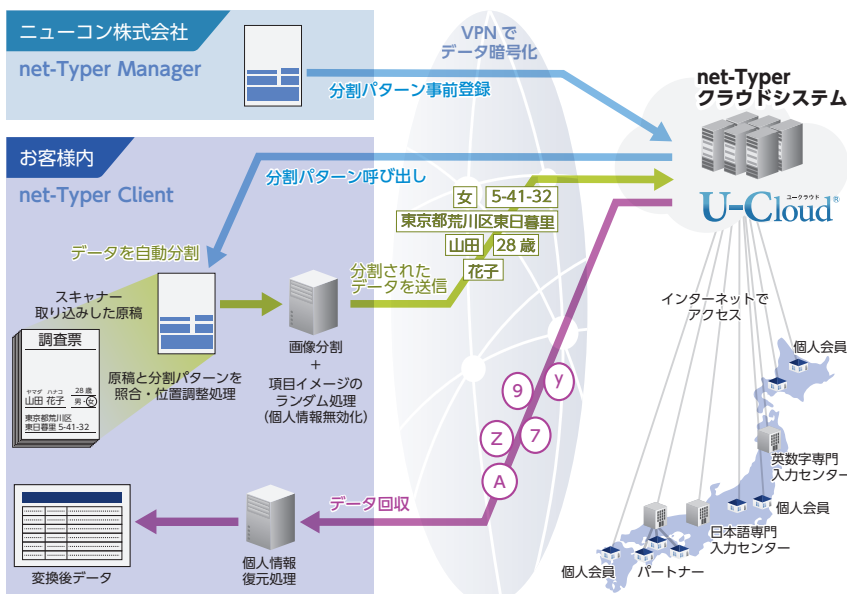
ニューコン株式会社

net-Typer Manager

VPNで
データ暗号化

分割パターン事前登録

net-Typer
クラウドシステム

お客様内

net-Typer Client

分割パターン呼び出し

U-Cloud

ユークラウド

®

女

5-41-32

東京都荒川区東日暮里

山田

28 歳

花子

データを自動分割

分割された
データを送信

スキャナー
取り込みした原稿

調査票

ヤマダ ハナコ 28 歳
山田 花子 男・女
東京都荒川区
東日暮里 5-41-32

原稿と分割パターンを
照合・位置調整処理

画像分割
+
項目イメージの
ランダム処理
(個人情報無効化)

インターネットで
アクセス

個人会員

9

y

Z

7

A

英数字専門
入力センター

個人会員

データ回収

日本語専門
入力センター

個人会員

パートナー

変換後データ

個人情報
復元処理